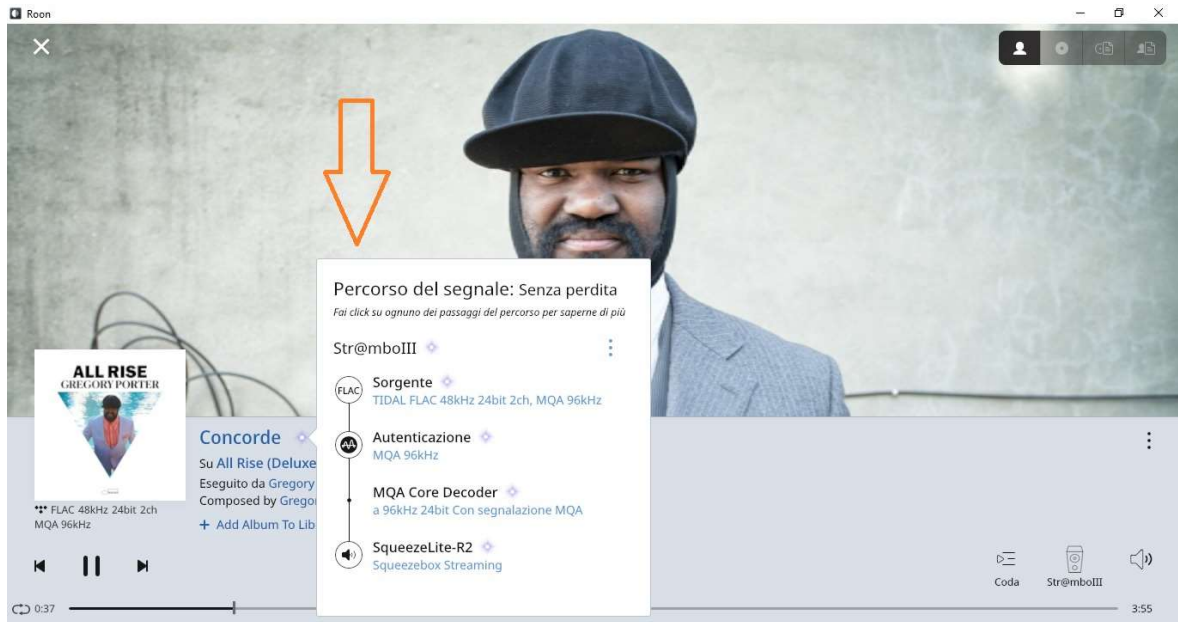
Roon

ALL RISE
GREGORY PORTER

Concorde
Su All Rise (Deluxe
Eseguito da Gregory
Composed by Gregor
FLAC 48kHz 24bit 2ch MQA 96kHz
+ Add Album To Lib

Percorso del segnale: Senza perdita
Fai click su ognuno dei passaggi del percorso per saperne di più

Str@mboIII

FLAC
Sorgente
TIDAL FLAC 48kHz 24bit 2ch, MQA 96kHz

Autenticazione
MQA 96kHz

MQA Core Decoder
a 96kHz 24bit Con segnalazione MQA

SqueezeLite-R2
Squeezebox Streaming

Coda
Str@mboIII

0:37
3:55